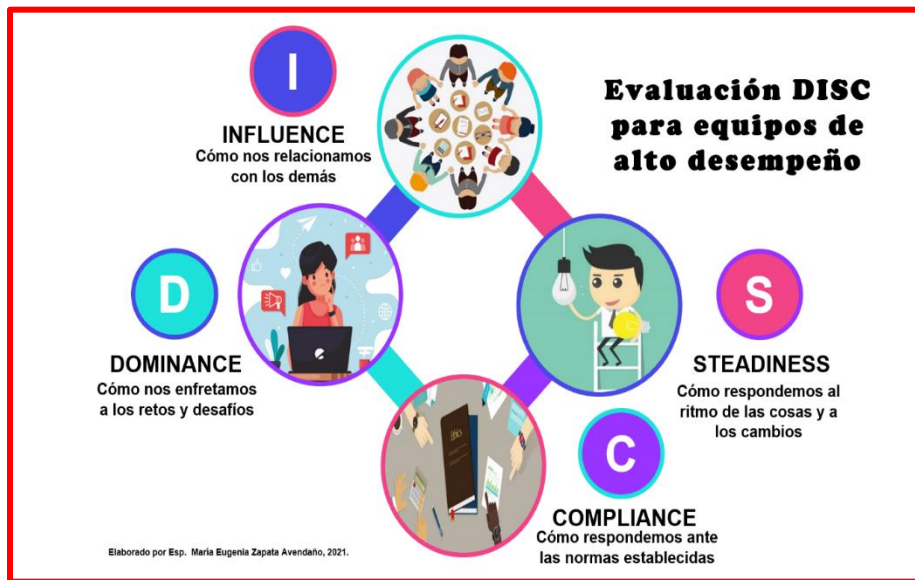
I

INFLUENCE
Cómo nos relacionamos con los demás

Evaluación DISC para equipos de alto desempeño

D

DOMINANCE
Cómo nos enfretamos a los retos y desafíos

S

STEADINESS
Cómo respondemos al ritmo de las cosas y a los cambios

C

COMPLIANCE
Cómo respondemos ante las normas establecidas

Elaborado por Esp. María Eugenia Zapata Avendaño, 2021.